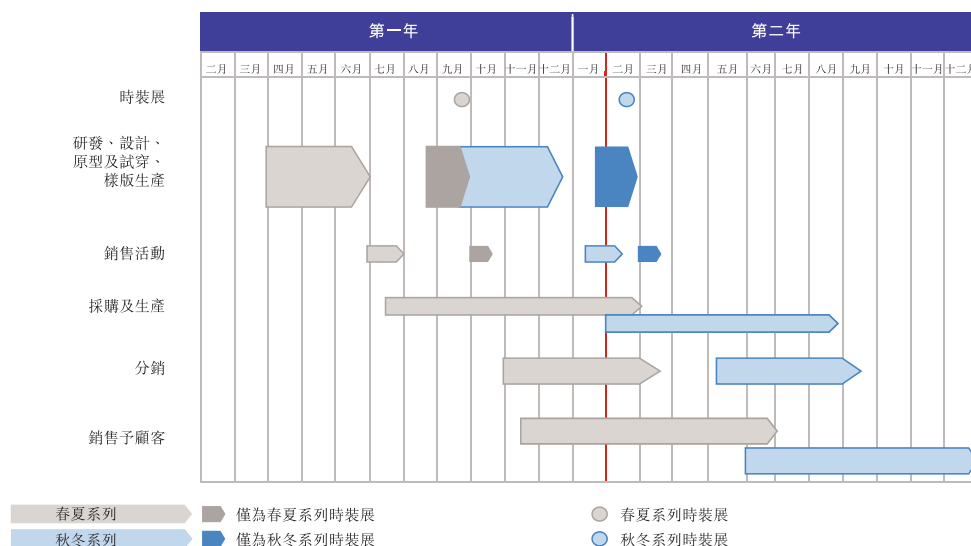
| | 第一年 | | | | | | | | | | | 第二年 | | | | | | | | | | | |
|---|---|---|---|---|---|---|---|---|---|---|---|---|---|---|---|---|---|---|---|---|---|---|---|
| | 二月 | 三月 | 四月 | 五月 | 六月 | 七月 | 八月 | 九月 | 十月 | 十一月 | 十二月 | 一月 | 二月 | 三月 | 四月 | 五月 | 六月 | 七月 | 八月 | 九月 | 十月 | 十一月 | 十二月 |

時裝展

研發、設計、原型及試穿、樣版生產

銷售活動

採購及生產

分銷

銷售予顧客

春夏系列
秋冬系列
僅為春夏系列時裝展
僅為秋冬系列時裝展
春夏系列時裝展
秋冬系列時裝展